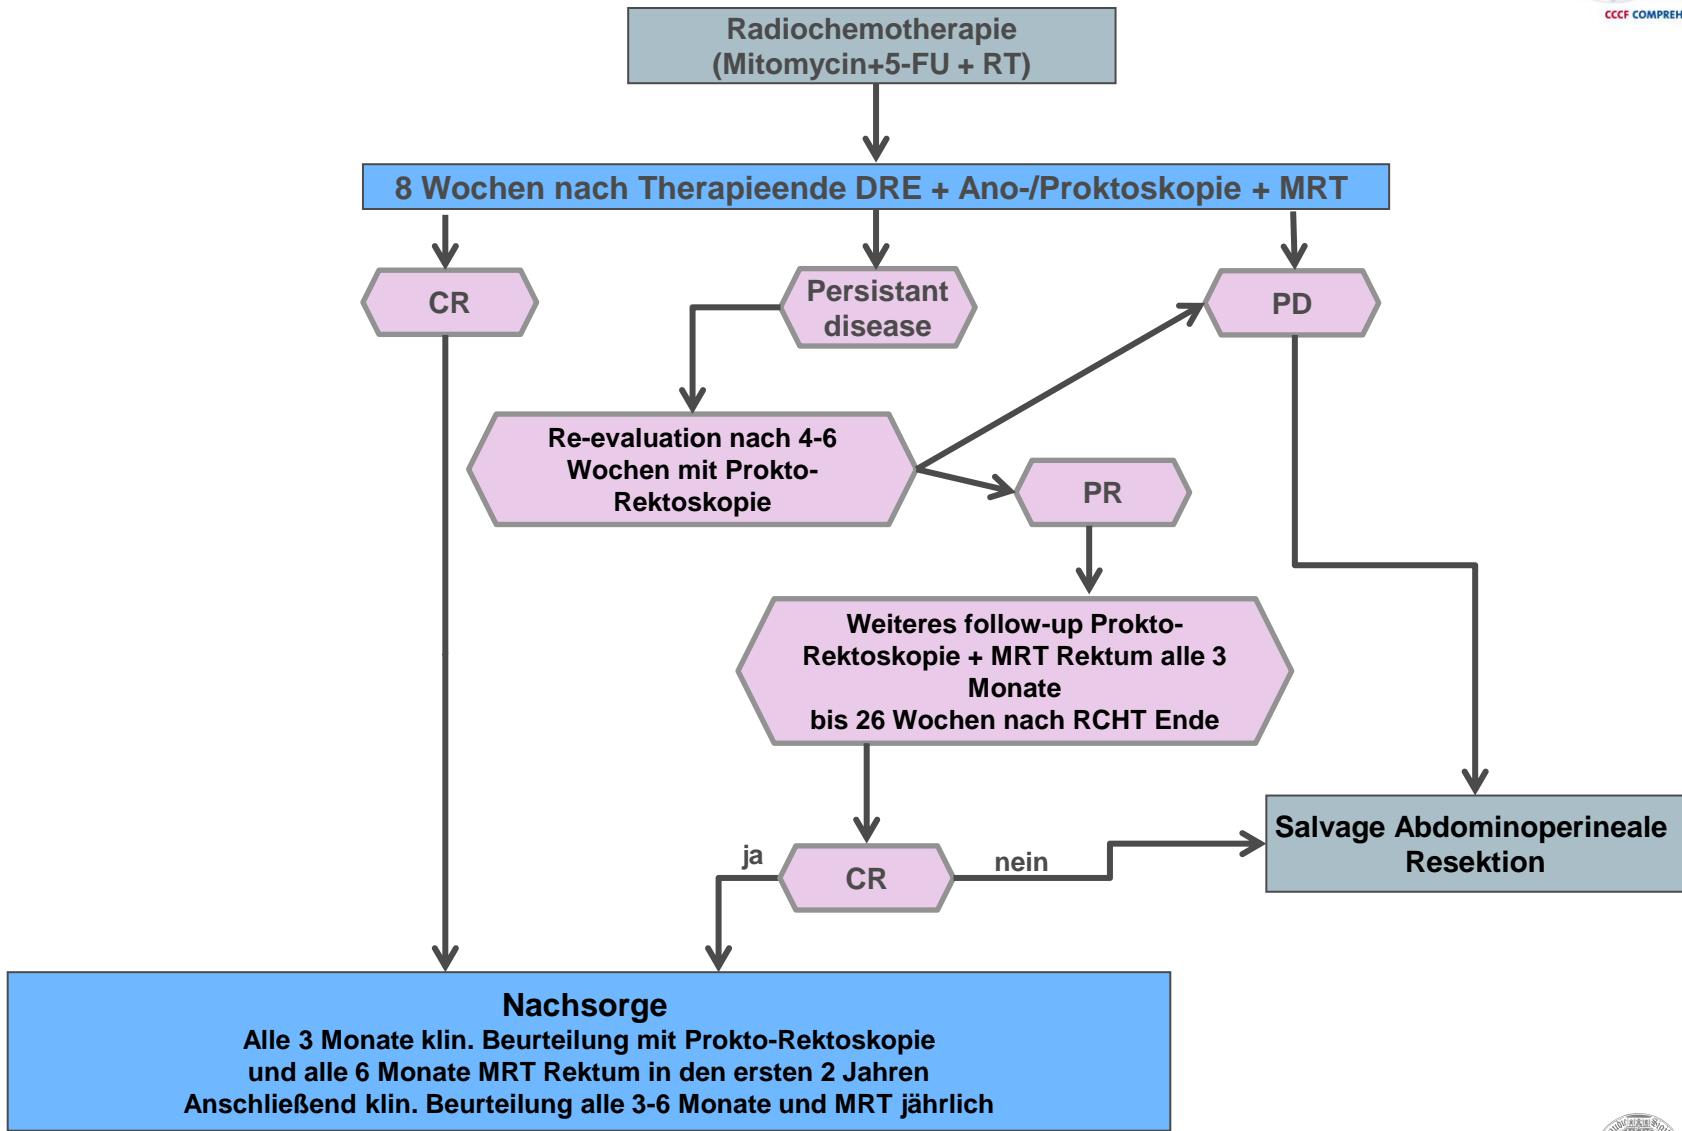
CCCF COMPREH

Radiochemotherapie (Mitomycin+5-FU + RT)

8 Wochen nach Therapieende DRE + Ano-/Proktoskopie + MRT

CR

Persistant disease

PD

Re-evaluation nach 4-6 Wochen mit Prokto-Rektoskopie

PR

Weiteres follow-up Prokto-Rektoskopie + MRT Rektum alle 3 Monate
bis 26 Wochen nach RCHT Ende

ja

CR

nein

Salvage Abdominoperineale Resektion

Nachsorge
Alle 3 Monate klin. Beurteilung mit Prokto-Rektoskopie und alle 6 Monate MRT Rektum in den ersten 2 Jahren
Anschließend klin. Beurteilung alle 3-6 Monate und MRT jährlich